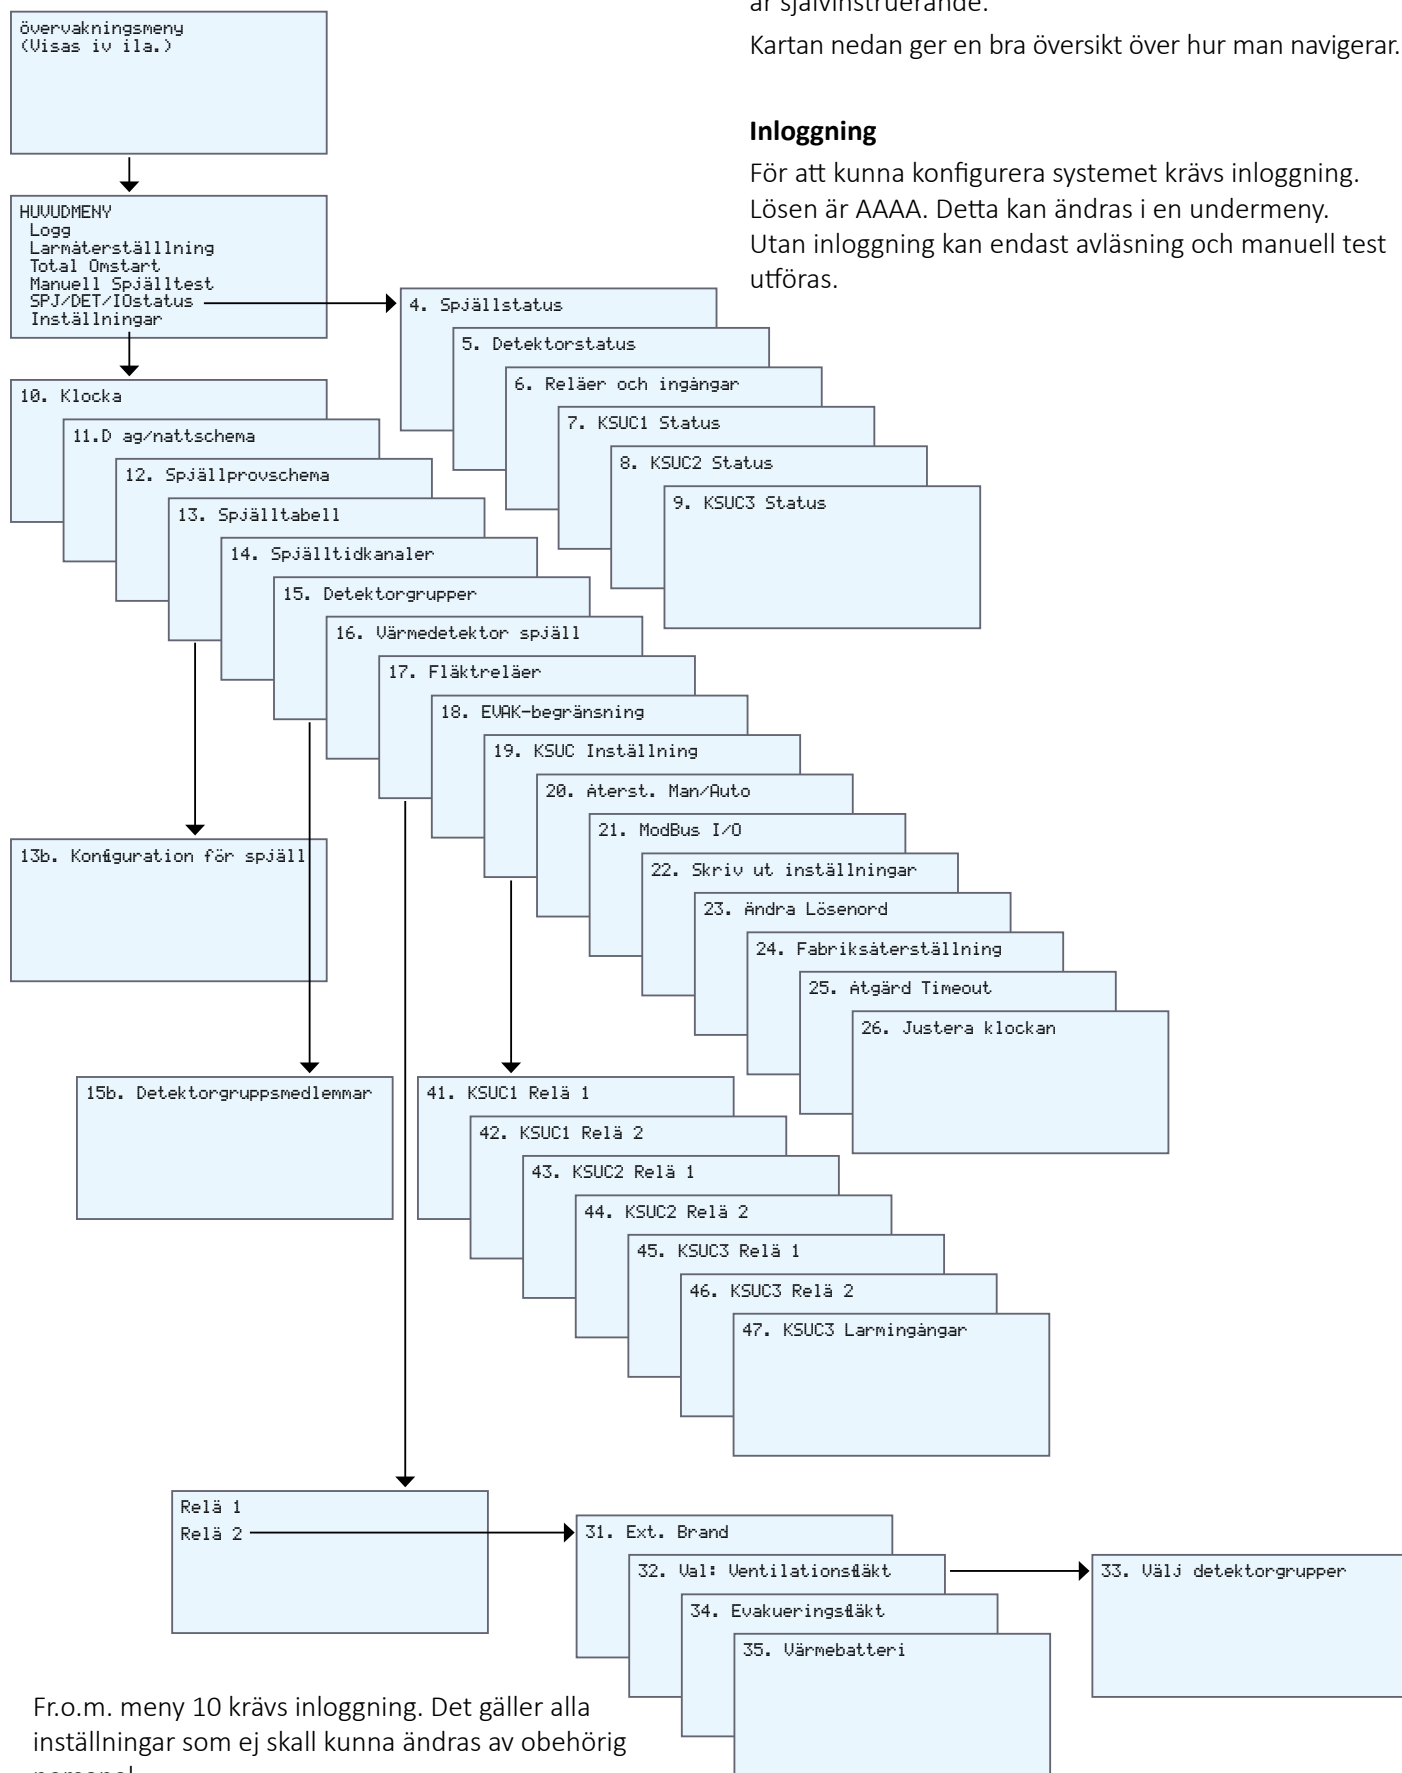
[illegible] självinstruerande.

Kartan nedan ger en bra översikt över hur man navigerar.

**Inloggning**

För att kunna konfigurera systemet krävs inloggning. Lösen är AAAA. Detta kan ändras i en undermeny. Utan inloggning kan endast avläsning och manuell test utföras.

övervakningsmeny
(Visas iv ila.)

HUVUDMENY
Logg
Larmåterställlning
Total Omstart
Manuell Spjälltest
SPJ/DET/IOstatus
Inställningar

4. Spjällstatus
5. Detektorstatus
6. Reläer och ingångar
7. KSUC1 Status
8. KSUC2 Status
9. KSUC3 Status

10. Klocka
11.D ag/nattschema
12. Spjällprovschema
13. Spjälltabell
14. Spjälltidkanaler
15. Detektorgrupper
16. Värmedetektor spjäll
17. Fläktreläer
18. EVAK-begränsning
19. KSUC Inställning
20. Återst. Man/Auto
21. ModBus I/O
22. Skriv ut inställningar
23. Ändra Lösenord
24. Fabriksåterställning
25. Åtgärd Timeout
26. Justera klockan

13b. Konfiguration för spjäll

15b. Detektorgruppsmedlemmar

41. KSUC1 Relä 1
42. KSUC1 Relä 2
43. KSUC2 Relä 1
44. KSUC2 Relä 2
45. KSUC3 Relä 1
46. KSUC3 Relä 2
47. KSUC3 Larmingångar

Relä 1
Relä 2

31. Ext. Brand
32. Val: Ventilationsfläkt
34. Evakueringsfläkt
35. Värmebatteri

33. Välj detektorgrupper

Fr.o.m. meny 10 krävs inloggning. Det gäller alla inställningar som ej skall kunna ändras av obehörig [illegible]